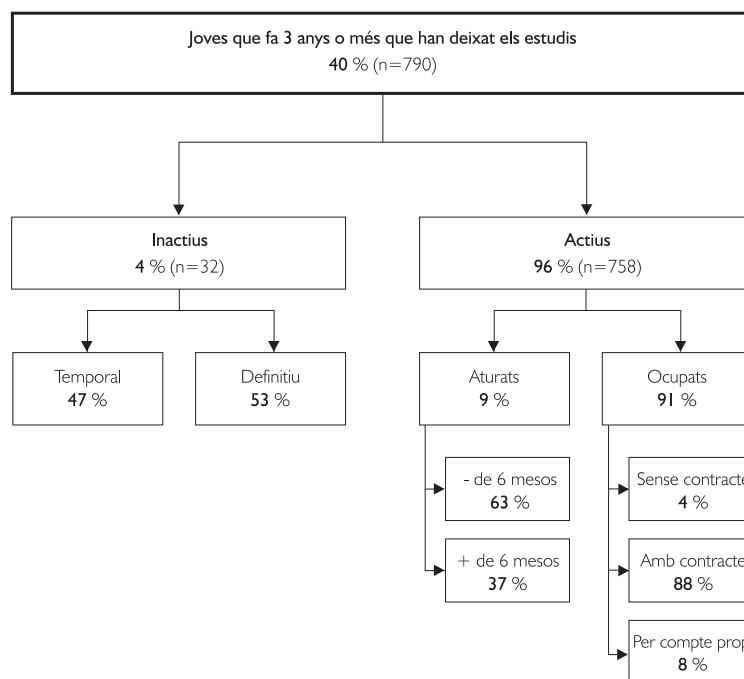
Joves que fa 3 anys o més que han deixat els estudis
40 % (n=790)

Inactius
4 % (n=32)

Actius
96 % (n=758)

Temporal
47 %

Definitiu
53 %

Aturats
9 %

Ocupats
91 %

- de 6 mesos
63 %

+ de 6 mesos
37 %

Sense contracte
4 %

Amb contracte
88 %

Per compte prop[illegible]
8 %